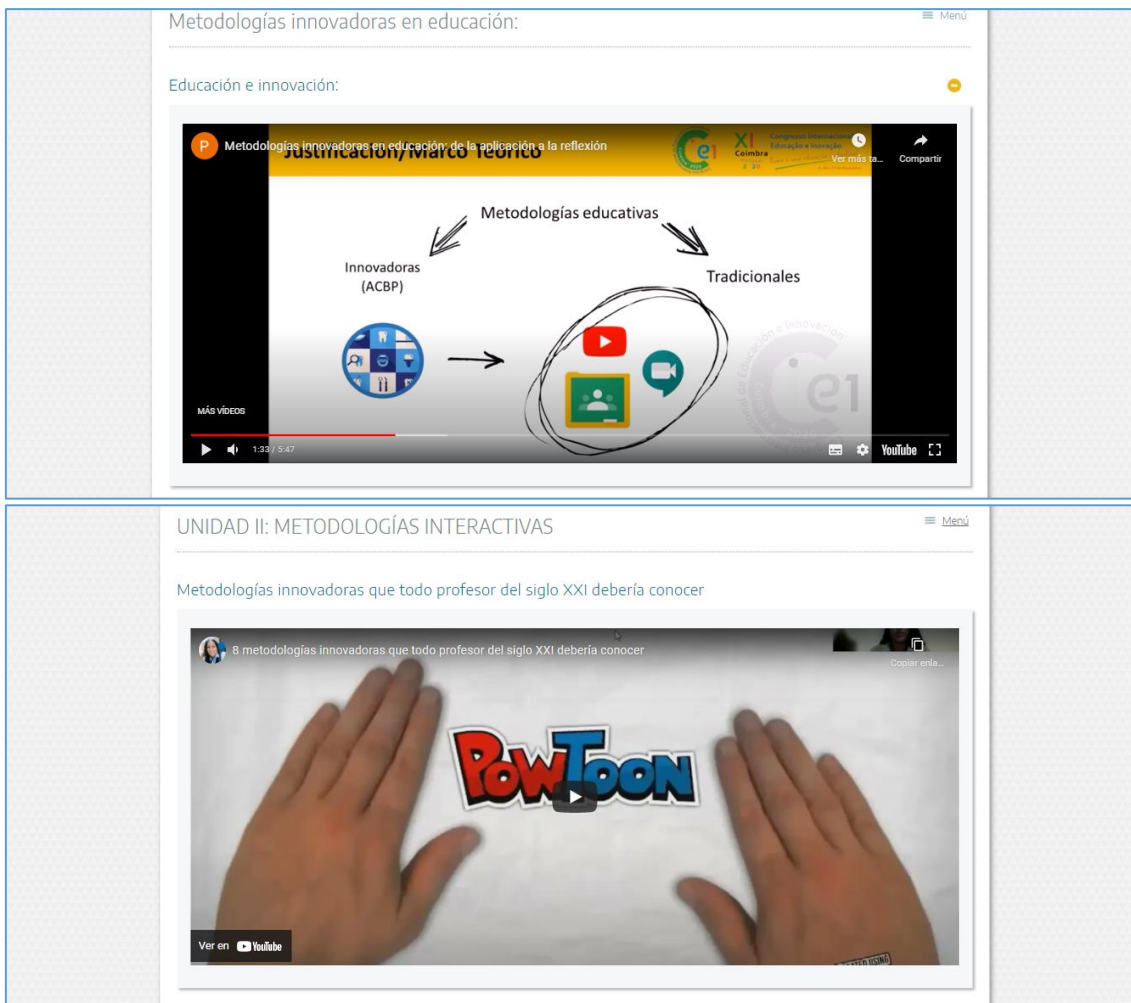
Metodologías innovadoras en educación:

≡ Menú

Educación e innovación:

P Metodologías innovadoras en educación: de la aplicación a la reflexión

Justificación/Marco Teórico

XI Coimbra Congresso Internacional Educação e Inovação

Ver más ta...

Compartir

Metodologías educativas

Innovadoras (ACBP)

Tradicionales

MÁS VÍDEOS

1:33 / 5:47

YouTube

UNIDAD II: METODOLOGÍAS INTERACTIVAS

≡ Menú

Metodologías innovadoras que todo profesor del siglo XXI debería conocer

8 metodologías innovadoras que todo profesor del siglo XXI debería conocer

Copiar enla...

POWTOON

Ver en YouTube